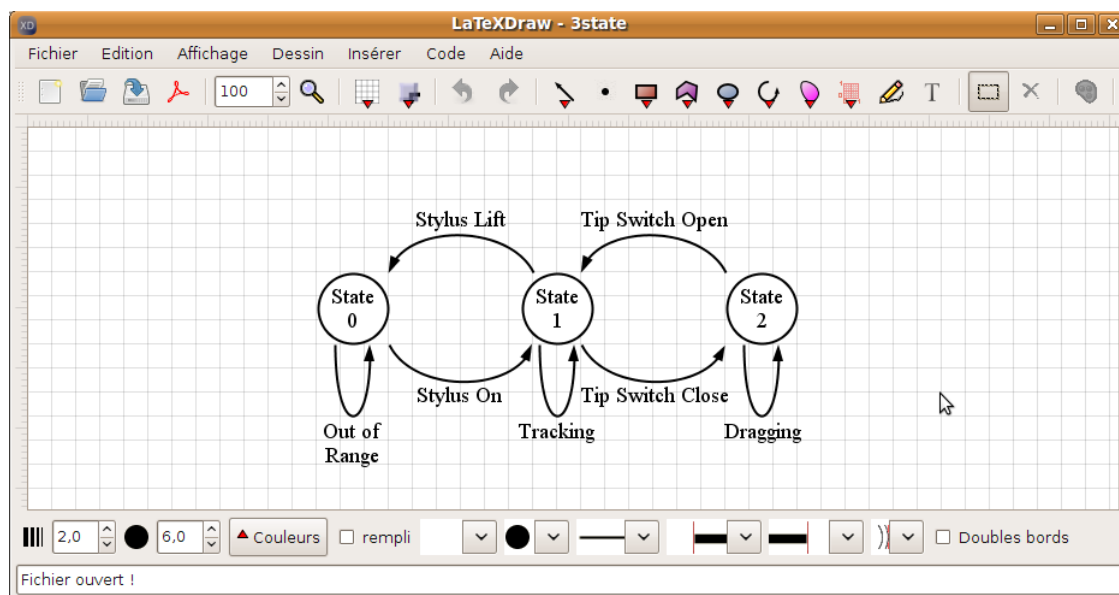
XD LaTeXDraw - 3state

Fichier Edition Affichage Dessin Insérer Code Aide

100

Stylus Lift

Tip Switch Open

State 0

State 1

State 2

Stylus On

Tip Switch Close

Out of Range

Tracking

Dragging

2,0 6,0 Couleurs rempli Doubles bords

Fichier ouvert !